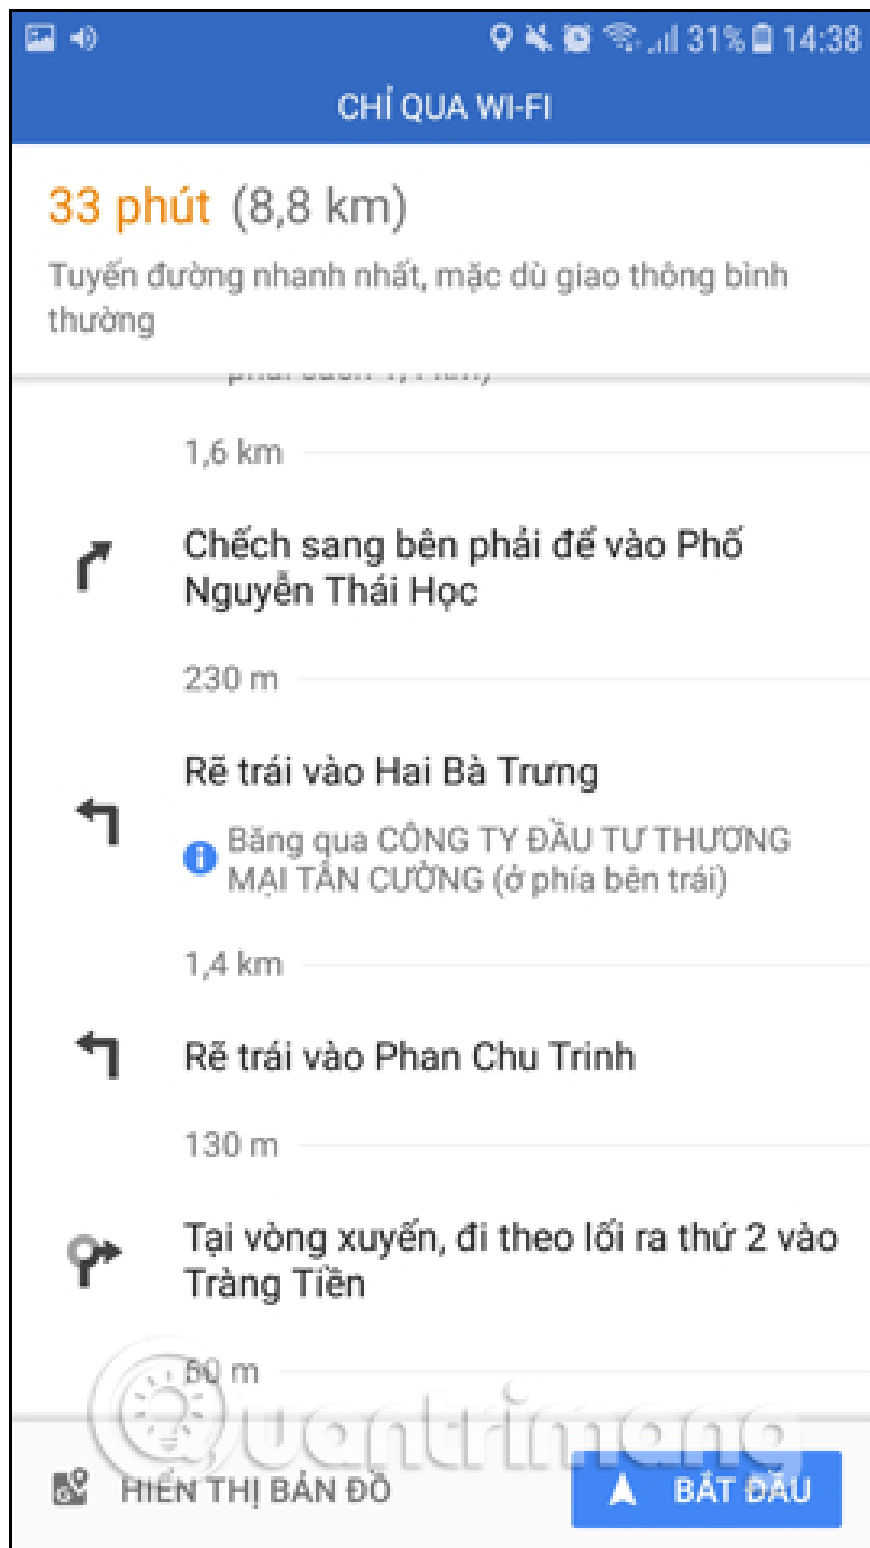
31% 14:38

CHỈ QUA WI-FI

33 phút (8,8 km)

Tuyến đường nhanh nhất, mặc dù giao thông bình thường

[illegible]

1,6 km

Chếch sang bên phải để vào Phố Nguyễn Thái Học

230 m

Rẽ trái vào Hai Bà Trưng

Băng qua CÔNG TY ĐẦU TƯ THƯƠNG MẠI TÂN CƯỜNG (ở phía bên trái)

1,4 km

Rẽ trái vào Phan Chu Trinh

130 m

Tại vòng xuyến, đi theo lối ra thứ 2 vào Tràng Tiền

60 m

HIỂN THỊ BẢN ĐỒ

BẮT ĐẦU

Quantrimang